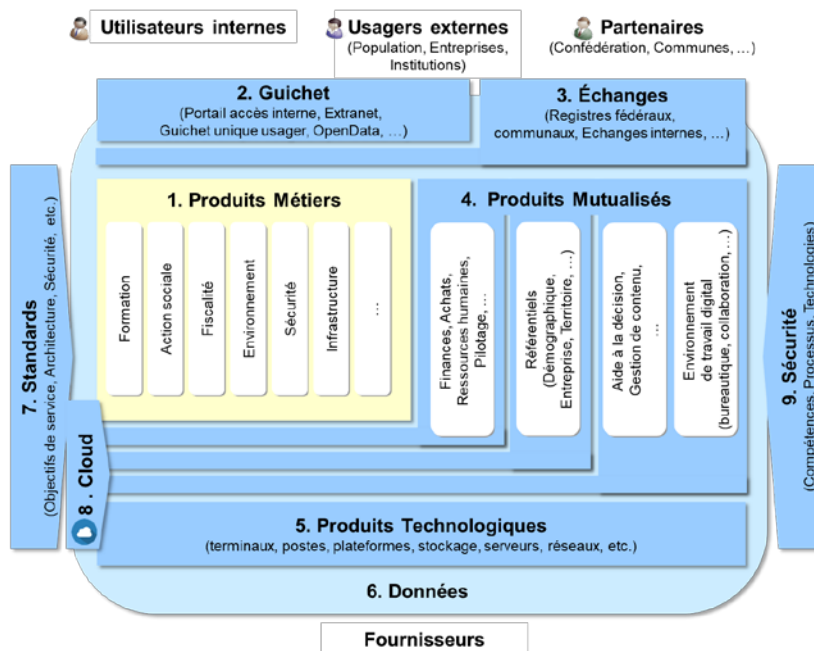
Utilisateurs internes

Usagers externes
(Population, Entreprises, Institutions)

Partenaires
(Confédération, Communes, …)

2. Guichet
(Portail accès interne, Extranet, Guichet unique usager, OpenData, …)

3. Échanges
(Registres fédéraux, communaux, Echanges internes, …)

7. Standards
(Objectifs de service, Architecture, Sécurité, etc.)

1. Produits Métiers

Formation

Action sociale

Fiscalité

Environnement

Sécurité

Infrastructure

…

4. Produits Mutualisés

Finances, Achats, Ressources humaines, Pilotage, …

Référentiels (Démographique, Entreprise, Territoire, …)

Aide à la décision, Gestion de contenu, …

Environnement de travail digital (bureautique, collaboration, …)

9. Sécurité
(Compétences, Processus, Technologies)

8 . Cloud

5. Produits Technologiques
(terminaux, postes, plateformes, stockage, serveurs, réseaux, etc.)

6. Données

Fournisseurs